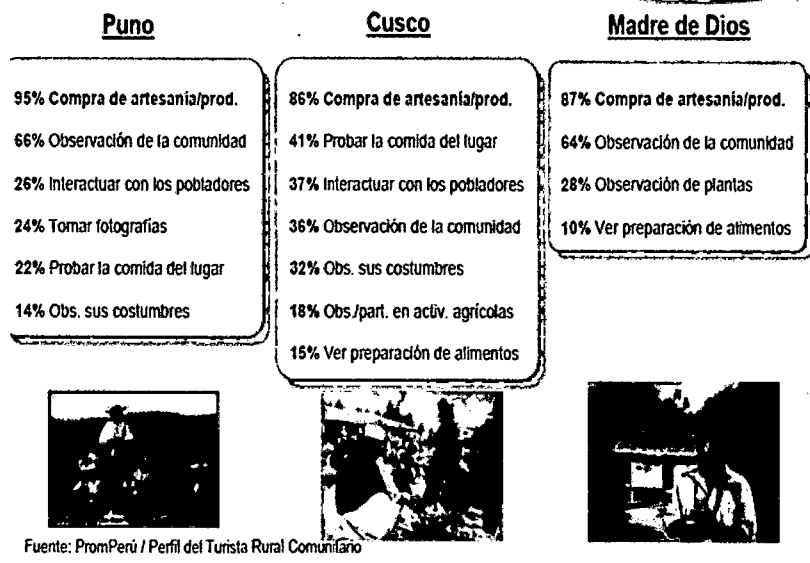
Puno

95% Compra de artesanía/prod.

66% Observación de la comunidad

26% Interactuar con los pobladores

24% Tomar fotografías

22% Probar la comida del lugar

14% Obs. sus costumbres

Cusco

86% Compra de artesanía/prod.

41% Probar la comida del lugar

37% Interactuar con los pobladores

36% Observación de la comunidad

32% Obs. sus costumbres

18% Obs./part. en activ. agrícolas

15% Ver preparación de alimentos

Madre de Dios

87% Compra de artesanía/prod.

64% Observación de la comunidad

28% Observación de plantas

10% Ver preparación de alimentos

Fuente: PromPerú / Perfil del Turista Rural Comunitario